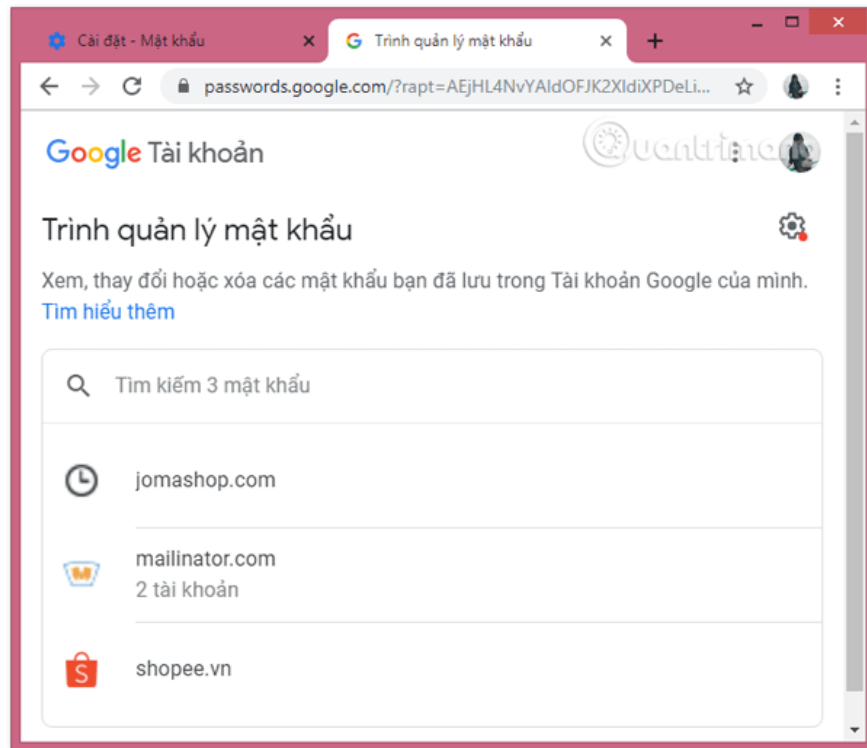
Cài đặt - Mật khẩu
Trình quản lý mật khẩu
passwords.google.com/?rapt=AEjHL4NvYAldOFJK2XldiXPDeLi...

Google Tài khoản

Quantrimang

Trình quản lý mật khẩu

Xem, thay đổi hoặc xóa các mật khẩu bạn đã lưu trong Tài khoản Google của mình.
Tìm hiểu thêm

Tìm kiếm 3 mật khẩu

jomashop.com

mailinator.com
2 tài khoản

shopee.vn